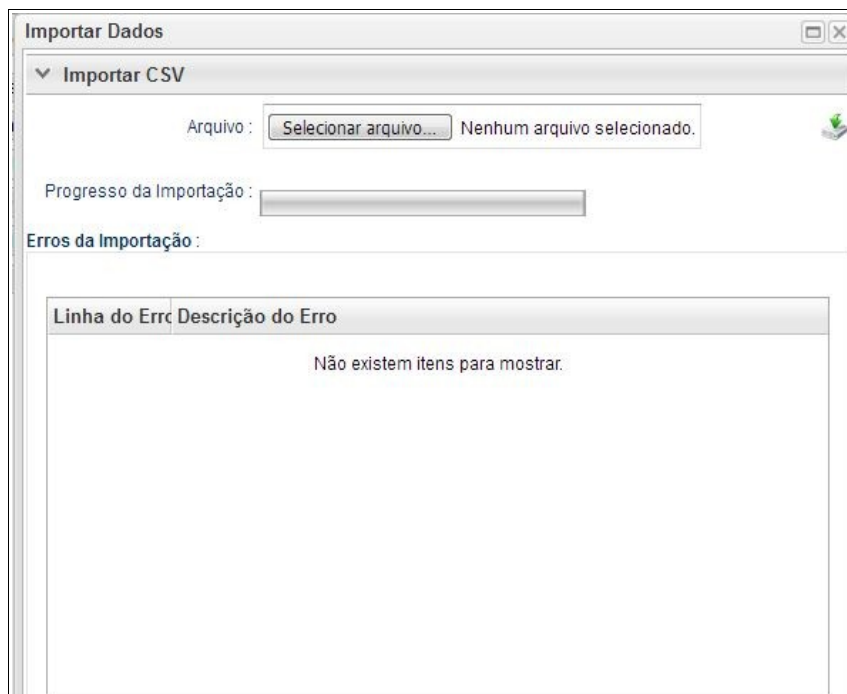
Importar Dados

Importar CSV

Arquivo : Selecionar arquivo... Nenhum arquivo selecionado.

Progresso da Importação :

Erros da Importação :

| Linha do Errc | Descrição do Erro |
|---|---|
| | Não existem itens para mostrar. |